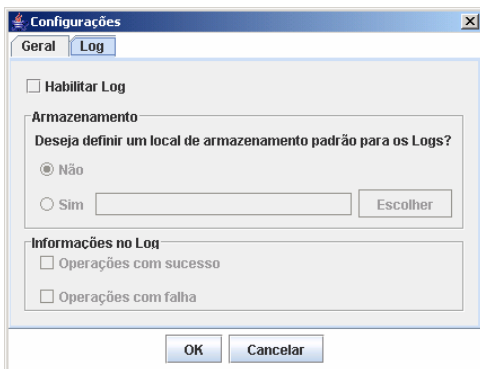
Configurações
X
Geral
Log

Habilitar Log

Armazenamento
Deseja definir um local de armazenamento padrão para os Logs?
Não
Sim
Escolher

Informações no Log
Operações com sucesso
Operações com falha

OK
Cancelar